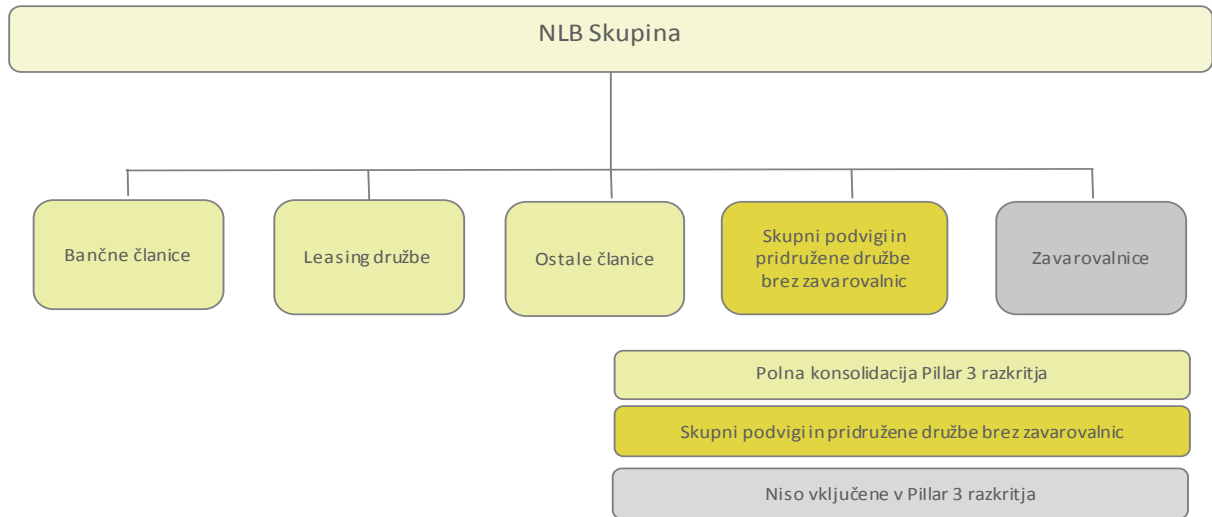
NLB Skupina

Bančne članice

Leasing družbe

Ostale članice

Skupni podvigi in pridružene družbe brez zavarovalnic

Zavarovalnice

Polna konsolidacija Pillar 3 razkritja

Skupni podvigi in pridružene družbe brez zavarovalnic

Niso vključene v Pillar 3 razkritja